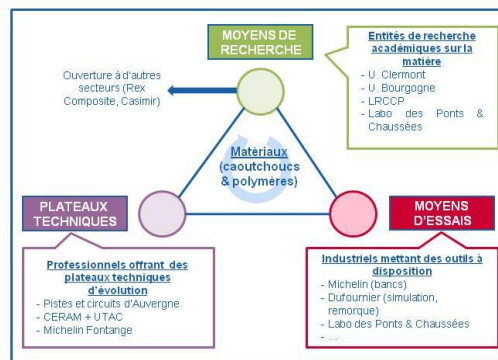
MOYENS DE RECHERCHE

Entités de recherche académiques sur la matière
- U. Clermont
- U. Bourgogne
- LRCCP
- Labo des Ponts & Chaussées

Ouverture à d'autres secteurs (Rex Composite, Casimir)

Matériaux (caoutchoucs & polymères)

PLATEAUX TECHNIQUES

MOYENS D'ESSAIS

Professionnels offrant des plateaux techniques d'évolution
- Pistes et circuits d'Auvergne
- CERAM + UTAC
- Michelin Fontange

Industriels mettant des outils à disposition
- Michelin (bancs)
- Dufournier (simulation, remorque)
- Labo des Ponts & Chaussées
- ...